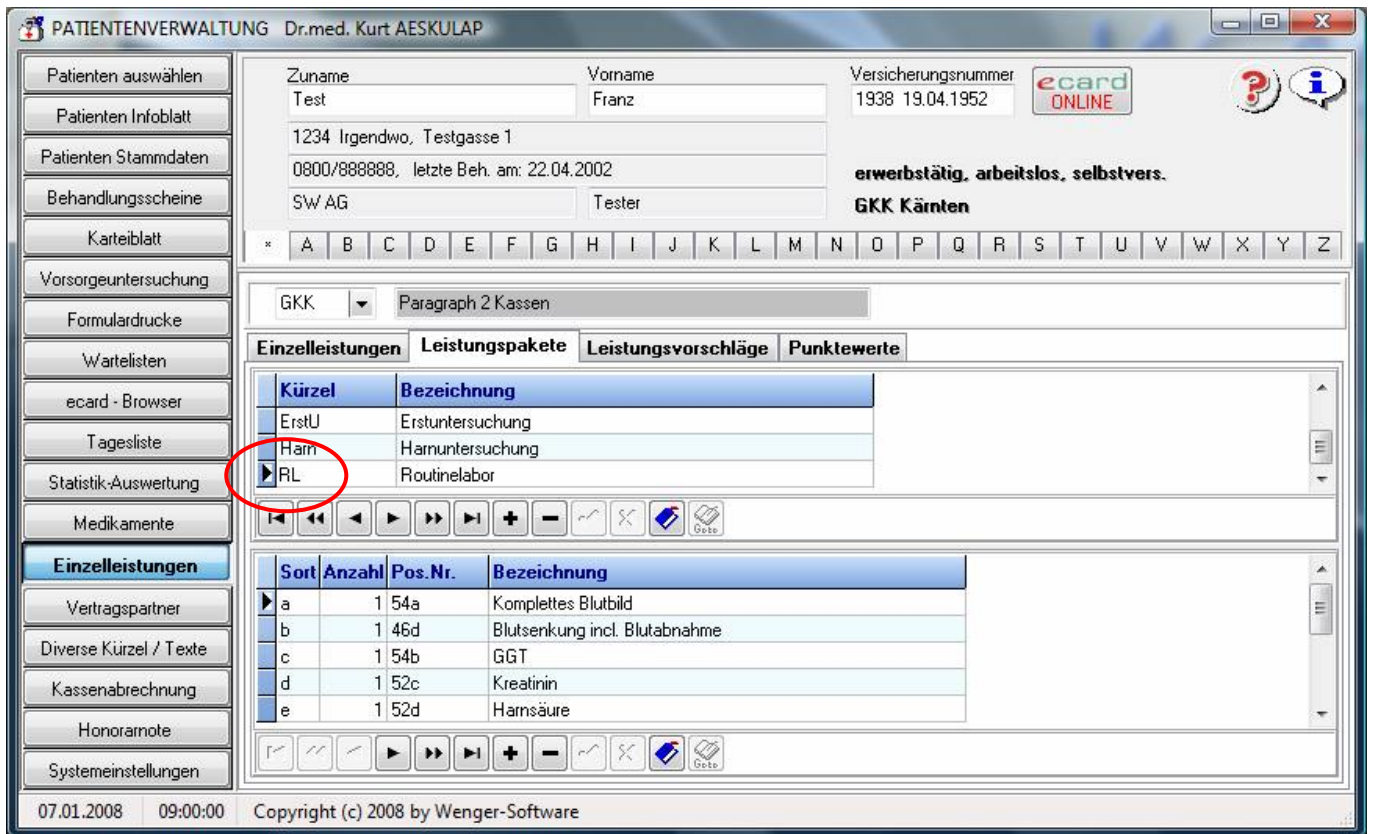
PATIENTENVERWALTUNG Dr.med. Kurt AESKULAP

Patienten auswählen
Patienten Infoblatt
Patienten Stammdaten
Behandlungsscheine
Karteiblatt
Vorsorgeuntersuchung
Formulardrucke
Wartelisten
ecard - Browser
Tagesliste
Statistik-Auswertung
Medikamente
Einzelleistungen
Vertragspartner
Diverse Kürzel / Texte
Kassenabrechnung
Honorarnote
Systemeinstellungen

Zuname
Test
Vorname
Franz
Versicherungsnummer
1938 19.04.1952
ecard ONLINE
1234 Irgendwo, Testgasse 1
0800/888888, letzte Beh. am: 22.04.2002
SW AG
Tester
erwerbstätig, arbeitslos, selbstvers.
GKK Kärnten

* A B C D E F G H I J K L M N O P Q R S T U V W X Y Z

GKK
Paragraph 2 Kassen

Einzelleistungen | Leistungspakete | Leistungsvorschläge | Punktewerte

| Kürzel | Bezeichnung |
|---|---|
| ErstU | Erstuntersuchung |
| Harn | Harnuntersuchung |
| RL | Routinelabor |

Goto

| Sort | Anzahl | Pos.Nr. | Bezeichnung |
|---|---|---|---|
| a | 1 | 54a | Komplettes Blutbild |
| b | 1 | 46d | Blutsenkung incl. Blutabnahme |
| c | 1 | 54b | GGT |
| d | 1 | 52c | Kreatinin |
| e | 1 | 52d | Harnsäure |

Goto

07.01.2008 09:00:00 Copyright (c) 2008 by Wenger-Software